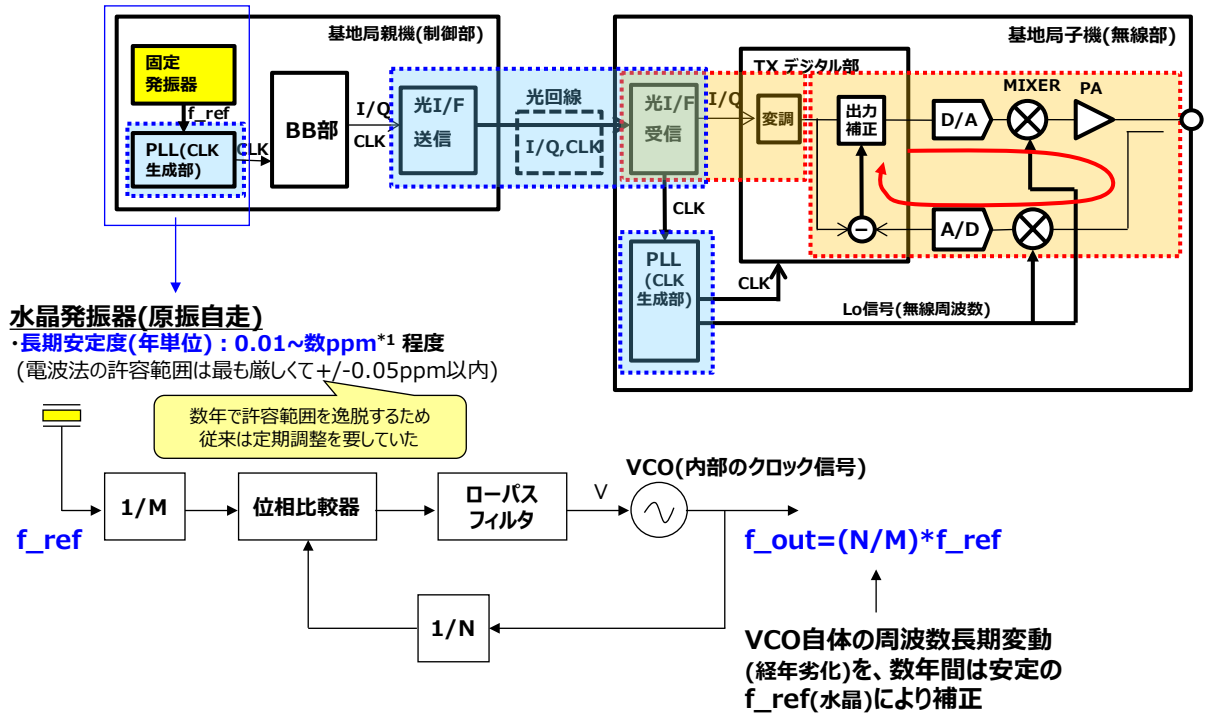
基地局親機(制御部)

固定発振器

f_ref

PLL(CLK生成部)

CLK

BB部

I/Q

CLK

光I/F送信

光回線

I/Q,CLK

基地局子機(無線部)

TX デジタル部

光I/F受信

I/Q

変調

出力補正

D/A

MIXER

PA

A/D

CLK

PLL (CLK生成部)

CLK

Lo信号(無線周波数)

水晶発振器(原振自走)

・長期安定度(年単位)：0.01~数ppm$^{*1}$ 程度

(電波法の許容範囲は最も厳しくて+/-0.05ppm以内)

数年で許容範囲を逸脱するため従来は定期調整を要していた

VCO(内部のクロック信号)

f_ref

1/M

位相比較器

ローパスフィルタ

V

f_out=(N/M)*f_ref

1/N

VCO自体の周波数長期変動(経年劣化)を、数年間は安定のf_ref(水晶)により補正